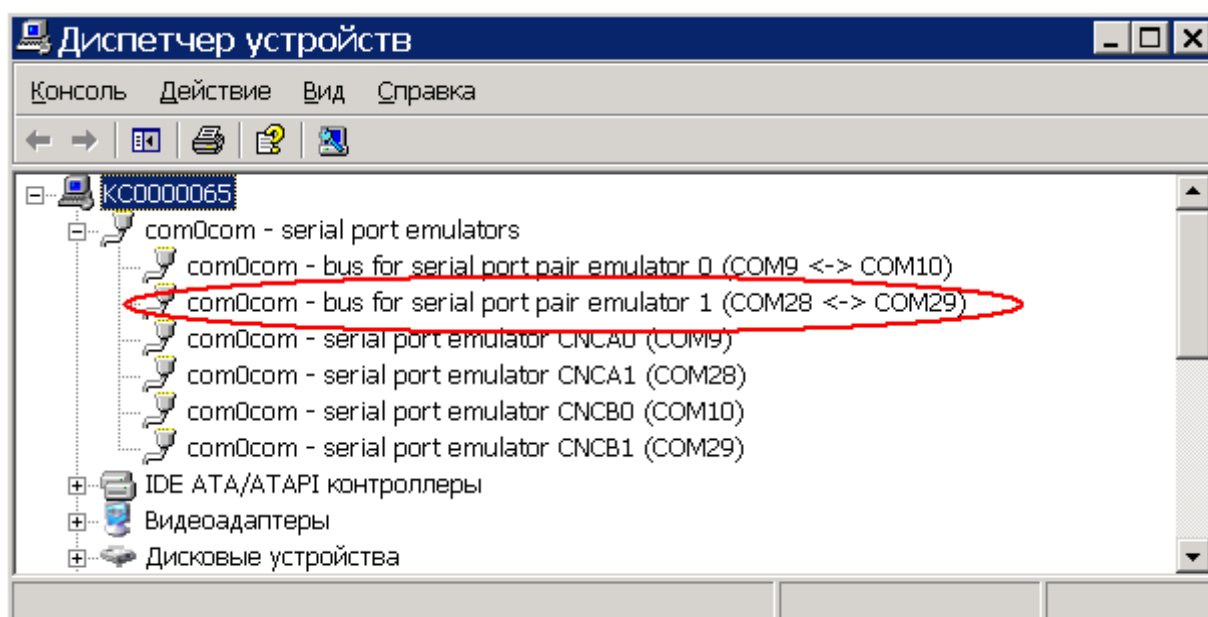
Диспетчер устройств

Консоль Действие Вид Справка

KC0000065
com0com - serial port emulators
com0com - bus for serial port pair emulator 0 (COM9 <-> COM10)
com0com - bus for serial port pair emulator 1 (COM28 <-> COM29)
com0com - serial port emulator CNCA0 (COM9)
com0com - serial port emulator CNCA1 (COM28)
com0com - serial port emulator CNCB0 (COM10)
com0com - serial port emulator CNCB1 (COM29)
IDE ATA/ATAPI контроллеры
Видеоадаптеры
Дисковые устройства